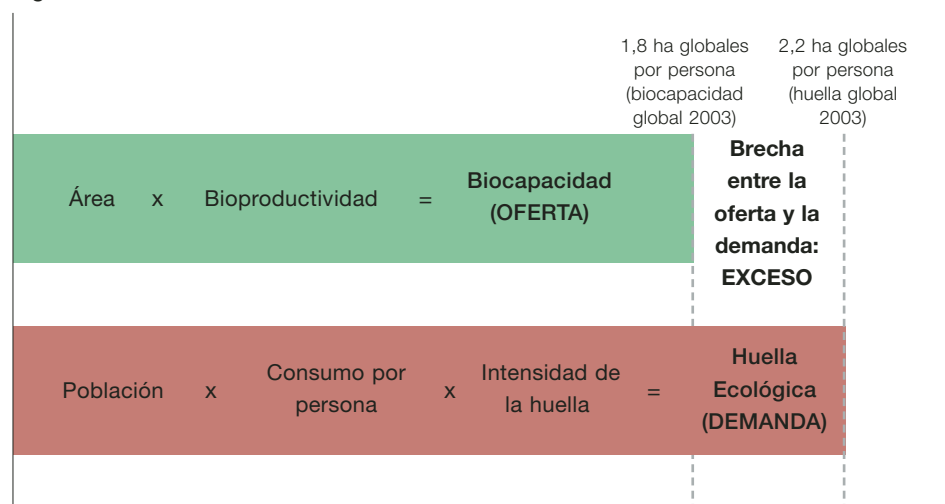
1,8 ha globales por persona (biocapacidad global 2003)

2,2 ha globales por persona (huella global 2003)

Área x Bioproductividad = **Biocapacidad (OFERTA)**

**Brecha entre la oferta y la demanda: EXCESO**

Población x Consumo por persona x Intensidad de la huella = **Huella Ecológica (DEMANDA)**